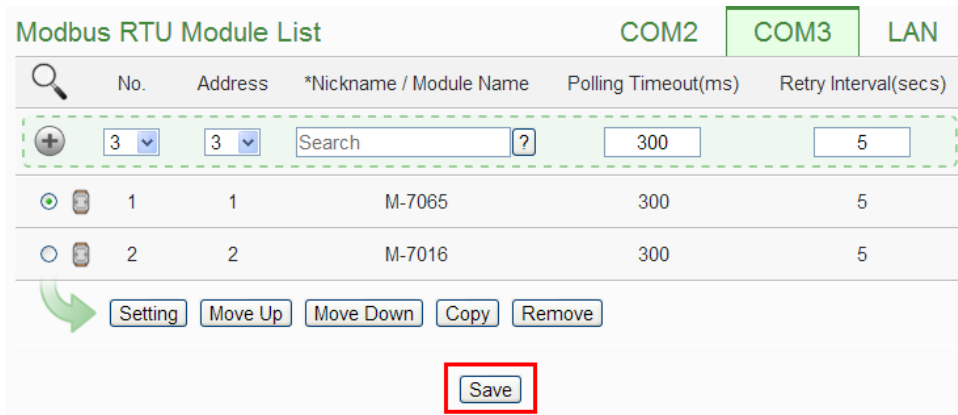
Modbus RTU Module List

COM2 COM3 LAN

| | No. | Address | *Nickname / Module Name | Polling Timeout(ms) | Retry Interval(secs) |
|---|---|---|---|---|---|
| | 3 | 3 | Search ? | 300 | 5 |
| | 1 | 1 | M-7065 | 300 | 5 |
| | 2 | 2 | M-7016 | 300 | 5 |

Setting Move Up Move Down Copy Remove

Save